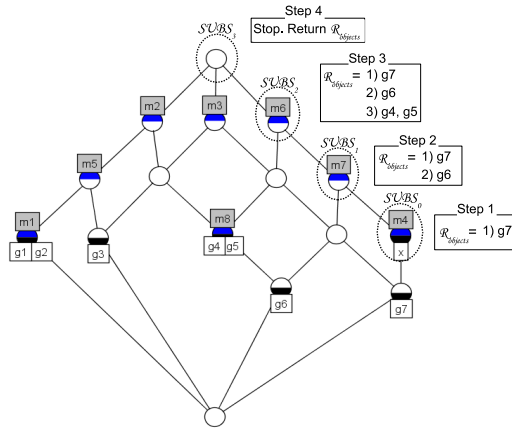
Step 4
$SUBS_3$
Stop. Return $\mathcal{R}_{objects}$

Step 3
$\mathcal{R}_{objects}$ = 1) g7
2) g6
3) g4, g5

$SUBS_2$

Step 2
$\mathcal{R}_{objects}$ = 1) g7
2) g6

$SUBS_1$

Step 1
$\mathcal{R}_{objects}$ = 1) g7

$SUBS_0$

m2
m3
m6
m5
m7
m1
m8
m4
g1
g2
g3
g4
g5
x
g6
g7